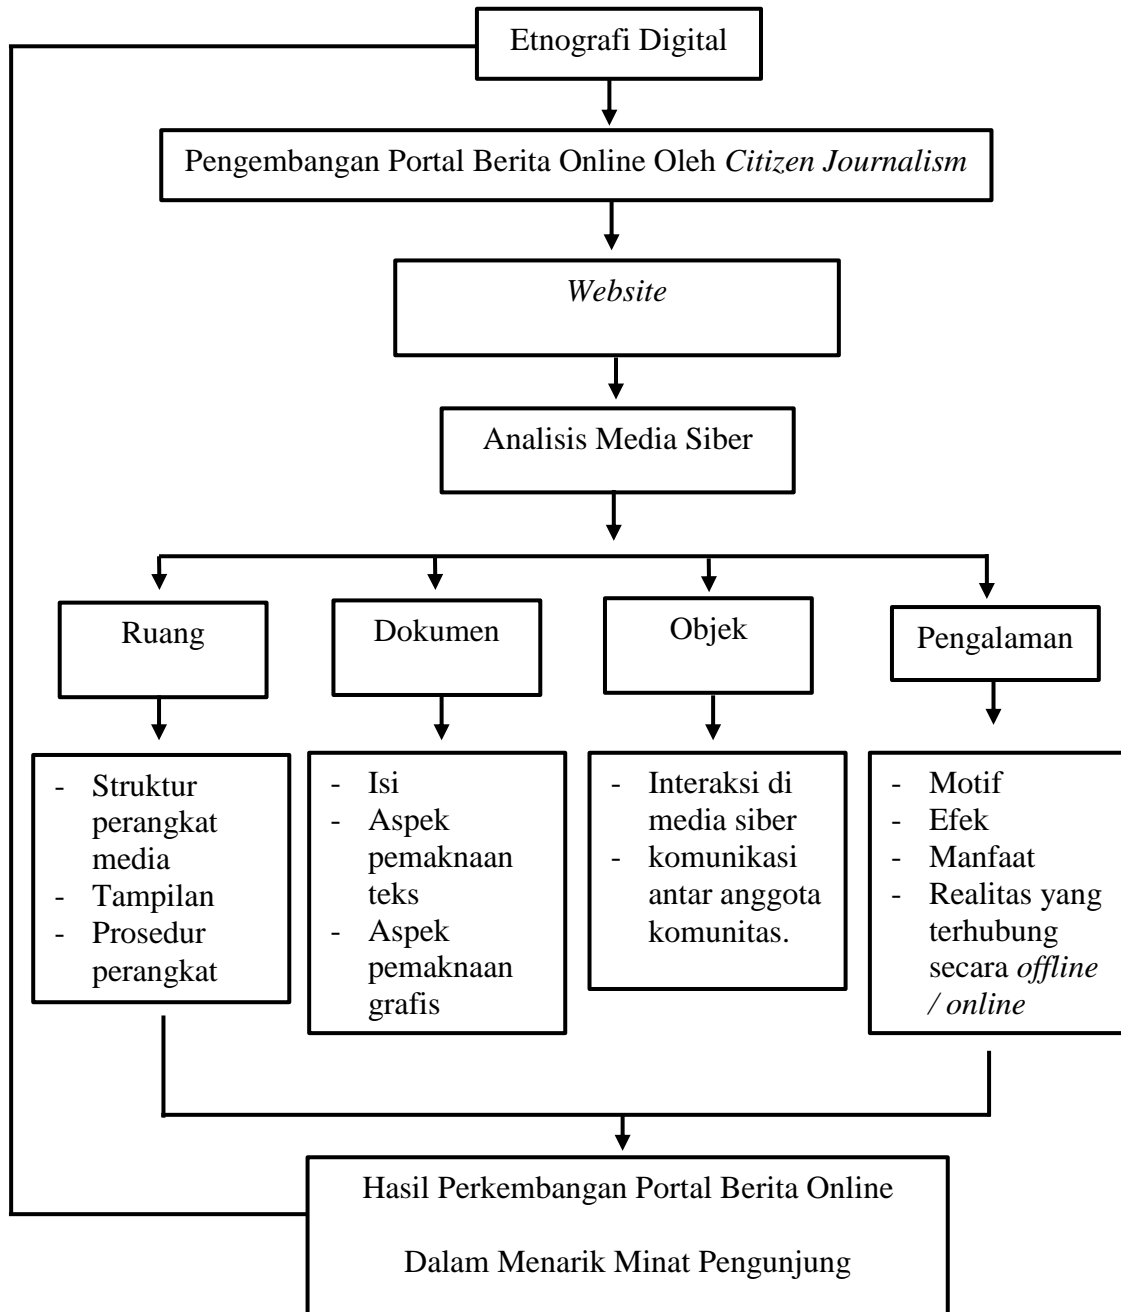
Etnografi Digital

Pengembangan Portal Berita Online Oleh *Citizen Journalism*

*Website*

Analisis Media Siber

Ruang

Dokumen

Objek

Pengalaman

- Struktur perangkat media
- Tampilan
- Prosedur perangkat

- Isi
- Aspek pemaknaan teks
- Aspek pemaknaan grafis

- Interaksi di media siber
- komunikasi antar anggota komunitas.

- Motif
- Efek
- Manfaat
- Realitas yang terhubung secara *offline / online*

Hasil Perkembangan Portal Berita Online

Dalam Menarik Minat Pengunjung